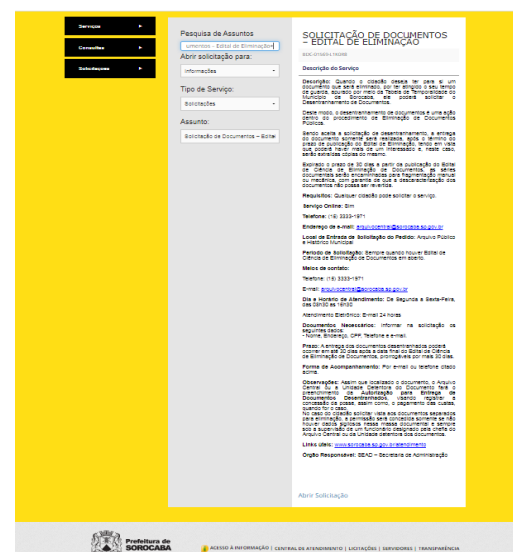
Serviços ▸
Consultas ▸
Solicitações ▸

Pesquisa de Assuntos
umentos - Edital de Eliminação
Abrir solicitação para:
Informações
Tipo de Serviço:
Solicitações
Assunto:
Solicitação de Documentos – Edital

SOLICITAÇÃO DE DOCUMENTOS – EDITAL DE ELIMINAÇÃO

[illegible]

Descrição do Serviço

Descrição: Quando o cidadão deseja ter para si um documento que será eliminado, por ter atingido o seu tempo de guarda, apurado por meio da Tabela de Temporalidade do Município de Sorocaba, ele poderá solicitar o Desarquivamento de Documentos.

Desta forma, o desarquivamento de documentos é uma ação dentro do procedimento de Eliminação de Documentos Públicos.

Sendo aceita a solicitação de desarquivamento, a entrega do documento somente será realizada após o término do prazo de publicação do Edital de Eliminação, tendo em vista que poderá haver mais de um interessado e, neste caso, serão extraídas cópias do mesmo.

Expirado o prazo de 30 dias a partir da publicação do Edital de Ciência de Eliminação de Documentos, as séries documentais serão encaminhadas para fragmentação manual ou mecânica, com garantia de que a descaracterização dos documentos não possa ser revertida.

Requisitos: Qualquer cidadão pode solicitar o serviço.

Serviço Online: Sim

Telefone: (15) 3333-1971

Endereço de e-mail: arquivocentral@sorocaba.sp.gov.br

Local de Entrada da Solicitação do Pedido: Arquivo Público e Histórico Municipal

Período de Solicitação: Sempre quando houver Edital de Ciência de Eliminação de Documentos em aberto.

Meios de contato:

Telefone: (15) 3333-1971

E-mail: arquivocentral@sorocaba.sp.gov.br

Dia e Horário de Atendimento: De Segunda a Sexta-Feira, das 08h30 às 16h30

Atendimento Eletrônico: Email 24 horas

Documentos Necessários: Informar na solicitação os seguintes dados:
- Nome, Endereço, CPF, Telefone e e-mail.

Prazo: A entrega dos documentos desarquivados poderá ocorrer em até 30 dias após a data final do Edital de Ciência de Eliminação de Documentos, prorrogáveis por mais 30 dias.

Forma de Acompanhamento: Por e-mail ou telefone citado acima.

Observações: Assim que localizado o documento, o Arquivo Central ou a Unidade Detentora do Documento fará o preenchimento da Autorização para Entrega de Documentos Desarquivados, validando o registro e concessão de posse, assim como, o pagamento das custas, quando for o caso.
No caso do cidadão solicitar vias dos documentos separados para eliminação, a permissão será concedida somente se não houver dados sigilosos. Nessa missão documental é sempre sob a supervisão de um funcionário designado pela chefia do Arquivo Central ou da Unidade detentora dos documentos.

Links úteis: www.sorocaba.sp.gov.br/atendimento

Órgão Responsável: SEAD – Secretaria de Administração

Abrir Solicitação

Prefeitura de SOROCABA
ACESSO À INFORMAÇÃO | CENTRAL DE ATENDIMENTO | LICITAÇÕES | SERVIDORES | TRANSPARÊNCIA